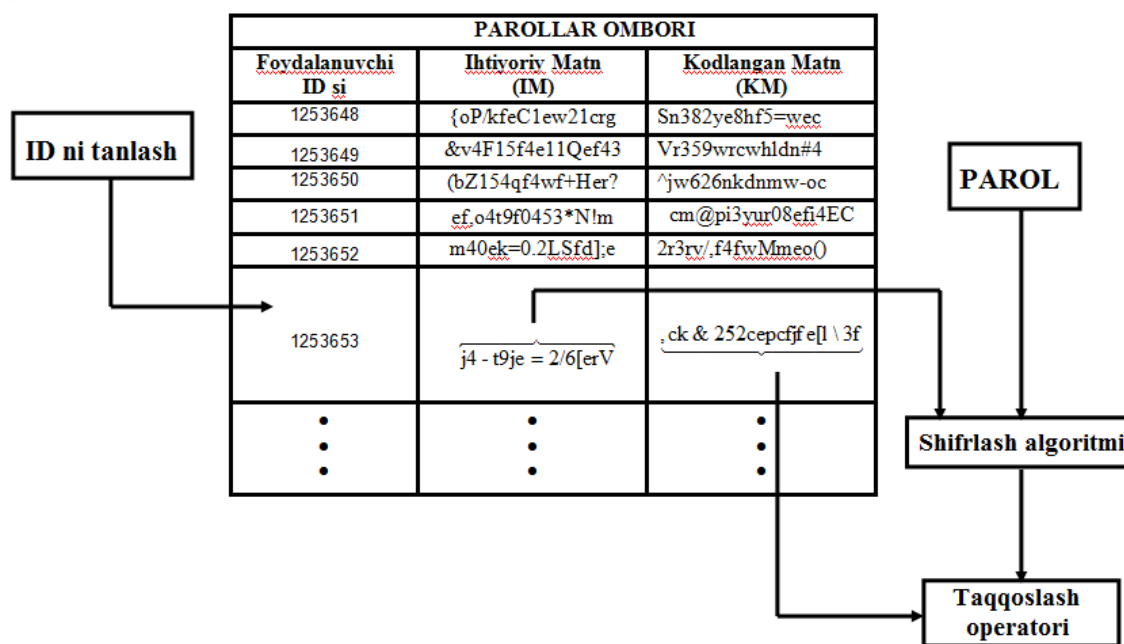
| PAROLLAR OMBORI | | |
|---|---|---|
| Foydalanuvchi ID si | Ihtiyoriy Matn (IM) | Kodlangan Matn (KM) |
| 1253648 | {oP/kfeC1ew21crg | Sn382ye8hf5=wec |
| 1253649 | &v4F15f4e11Qef43 | Vr359wrcwhldn#4 |
| 1253650 | (bZ154qf4wf+Her? | ^jw626nkdnmw-oc |
| 1253651 | ef.o4t9f0453*N!m | cm@pi3yur08efi4EC |
| 1253652 | m40ek=0.2LSfd];e | 2r3rv/.f4fwMmeo() |
| 1253653 | j4 - t9je = 2/6[erV | , ck & 252cepcfjf e[l \ 3f |
| • • • | • • • | • • • |

ID ni tanlash

PAROL

Shifrlash algoritmi

Taqqoslash operatori